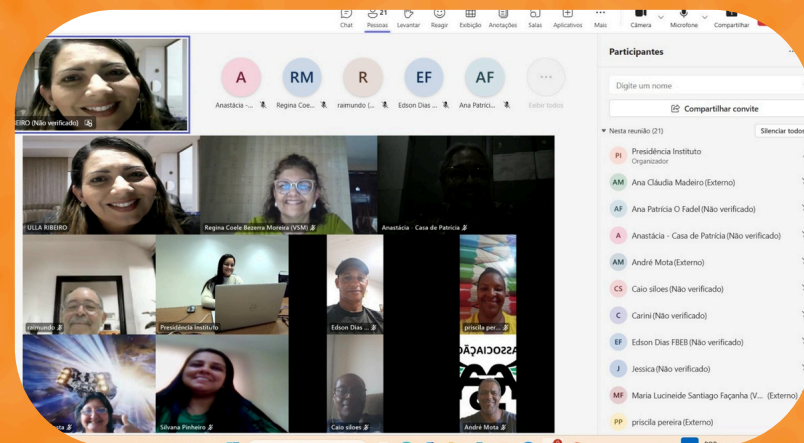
Chat Pessoas 21 Levantar Reagir Exibição Anotações Salas Aplicativos Mais Câmera Microfone Compartilhar

EIRO (Não verificado)

A Anastácia -...
RM Regina Coe...
R raimundo (...
EF Edson Dias ...
AF Ana Patrici...
... Exibir todos

ULLA RIBEIRO
Regina Coele Bezerra Moreira (VSM)
Anastácia Casa de Patrícia
raimundo
Presidência Instituto
Edson Dias ...
priscila per...
Silvana Pinheiro
Caio siloes
André Mota

ASSOCIAÇÃO

Participantes

Digite um nome

Compartilhar convite

Nesta reunião (21)

Silenciar todos

PI Presidência Instituto
Organizador

AM Ana Cláudia Madeiro (Externo)

AF Ana Patrícia O Fadel (Não verificado)

A Anastácia - Casa de Patrícia (Não verificado)

AM André Mota (Externo)

CS Caio siloes (Não verificado)

C Carini (Não verificado)

EF Edson Dias FBEB (Não verificado)

J Jessica (Não verificado)

MF Maria Lucineide Santiago Façanha (V... (Externo)

PP priscila pereira (Externo)